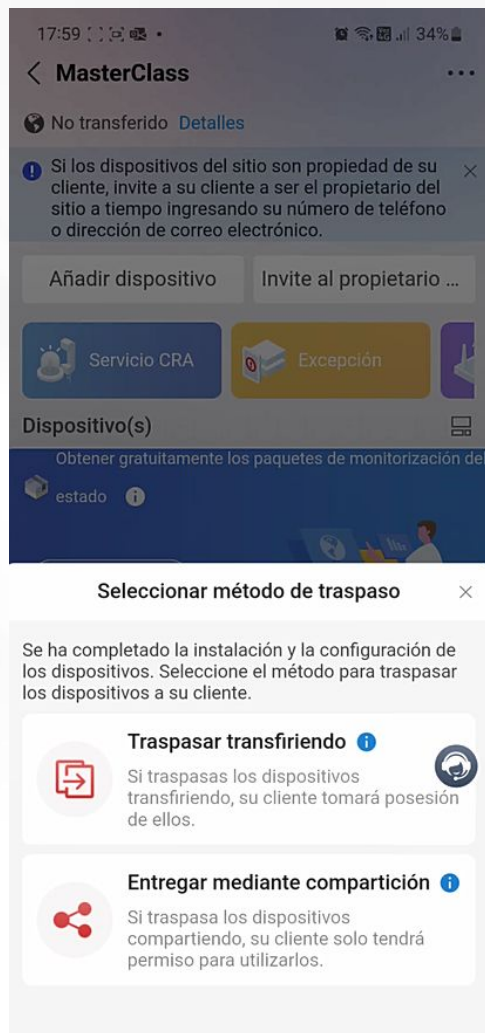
17:59 34%

MasterClass

No transferido Detalles

Si los dispositivos del sitio son propiedad de su cliente, invite a su cliente a ser el propietario del sitio a tiempo ingresando su número de teléfono o dirección de correo electrónico.

Añadir dispositivo

Invite al propietario ...

Servicio CRA

Excepción

Dispositivo(s)

Obtener gratuitamente los paquetes de monitorización del

estado

Seleccionar método de traspaso

Se ha completado la instalación y la configuración de los dispositivos. Seleccione el método para traspasar los dispositivos a su cliente.

Traspasar transfiriendo

Si traspasas los dispositivos transfiriendo, su cliente tomará posesión de ellos.

Entregar mediante compartición

Si traspasa los dispositivos compartiendo, su cliente solo tendrá permiso para utilizarlos.